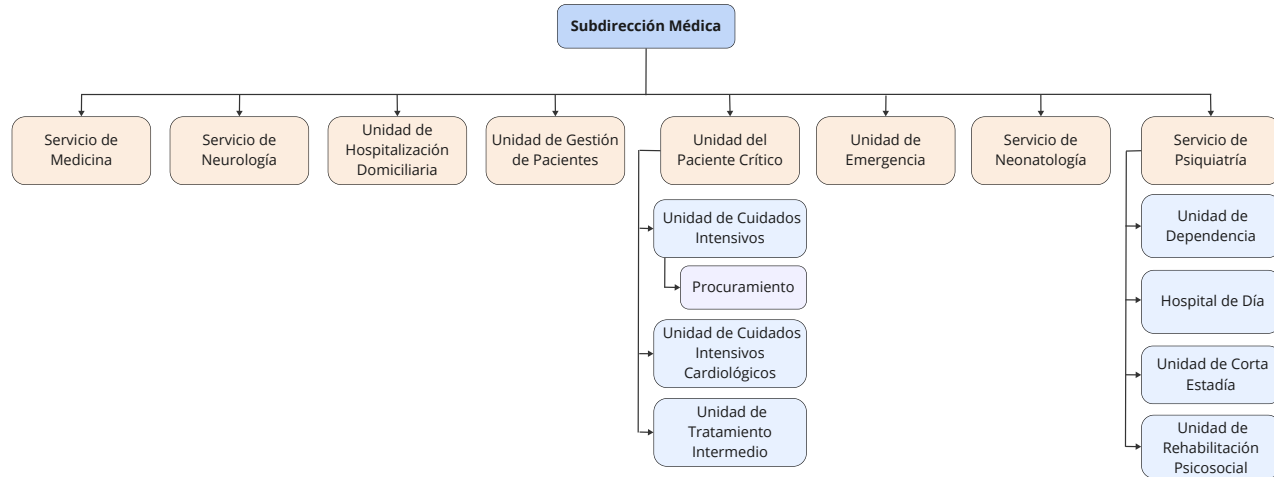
Subdirección Médica

Servicio de Medicina

Servicio de Neurología

Unidad de Hospitalización Domiciliaria

Unidad de Gestión de Pacientes

Unidad del Paciente Crítico

Unidad de Cuidados Intensivos

Procuramiento

Unidad de Cuidados Intensivos Cardiológicos

Unidad de Tratamiento Intermedio

Unidad de Emergencia

Servicio de Neonatología

Servicio de Psiquiatría

Unidad de Dependencia

Hospital de Día

Unidad de Corta Estadía

Unidad de Rehabilitación Psicosocial